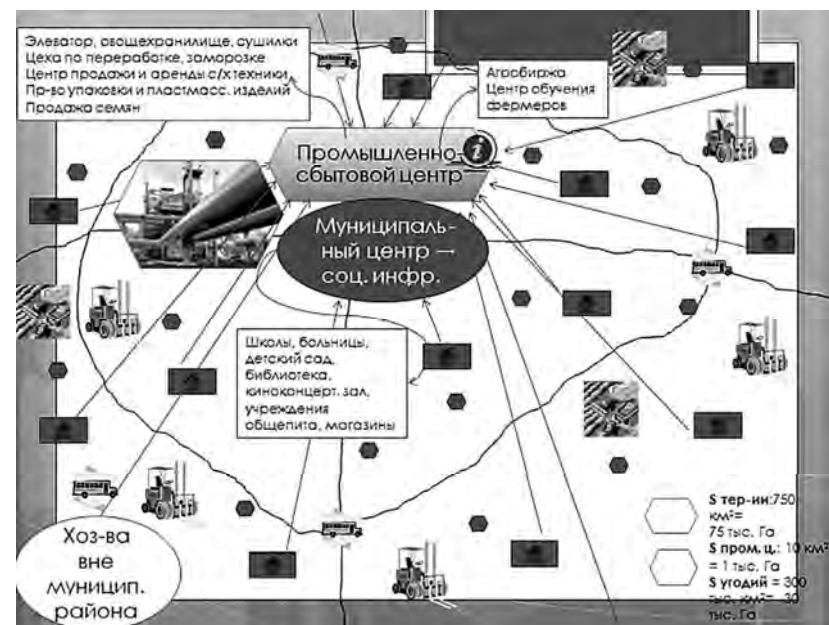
Элеватор, овощехранилище, сушилки
Цеха по переработке, заморозке
Центр продажи и аренды с/х техники
Пр-во упаковки и пластмасс. изделий
Продажа семян

Агробиржа
Центр обучения фермеров

Промышленно-сбытовой центр

Муниципальный центр – соц. инфр.

Школы, больницы, детский сад, библиотека, киноконцерт. зал, учреждения общепита, магазины

Хоз-ва вне муницип. района

S тер-ии:750 км²= 75 тыс. Га
S пром. ц.: 10 км² = 1 тыс. Га
S угодий = 300 тыс. км² = 30 тыс. Га